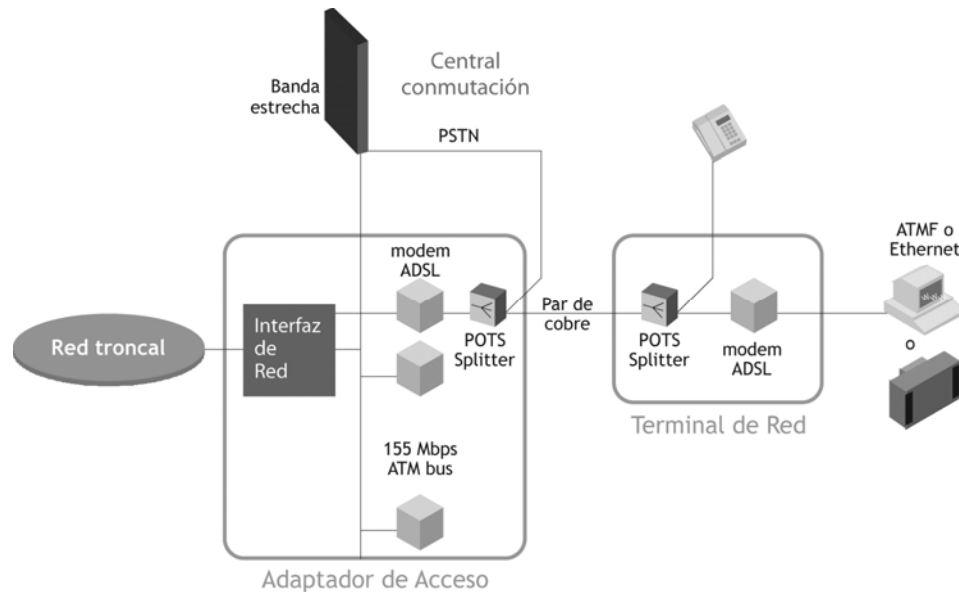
Banda estrecha

Central conmutación

PSTN

modem ADSL

Red troncal

Interfaz de Red

POTS Splitter

Par de cobre

155 Mbps ATM bus

POTS Splitter

modem ADSL

Terminal de Red

ATMF o Ethernet

o

Adaptador de Acceso